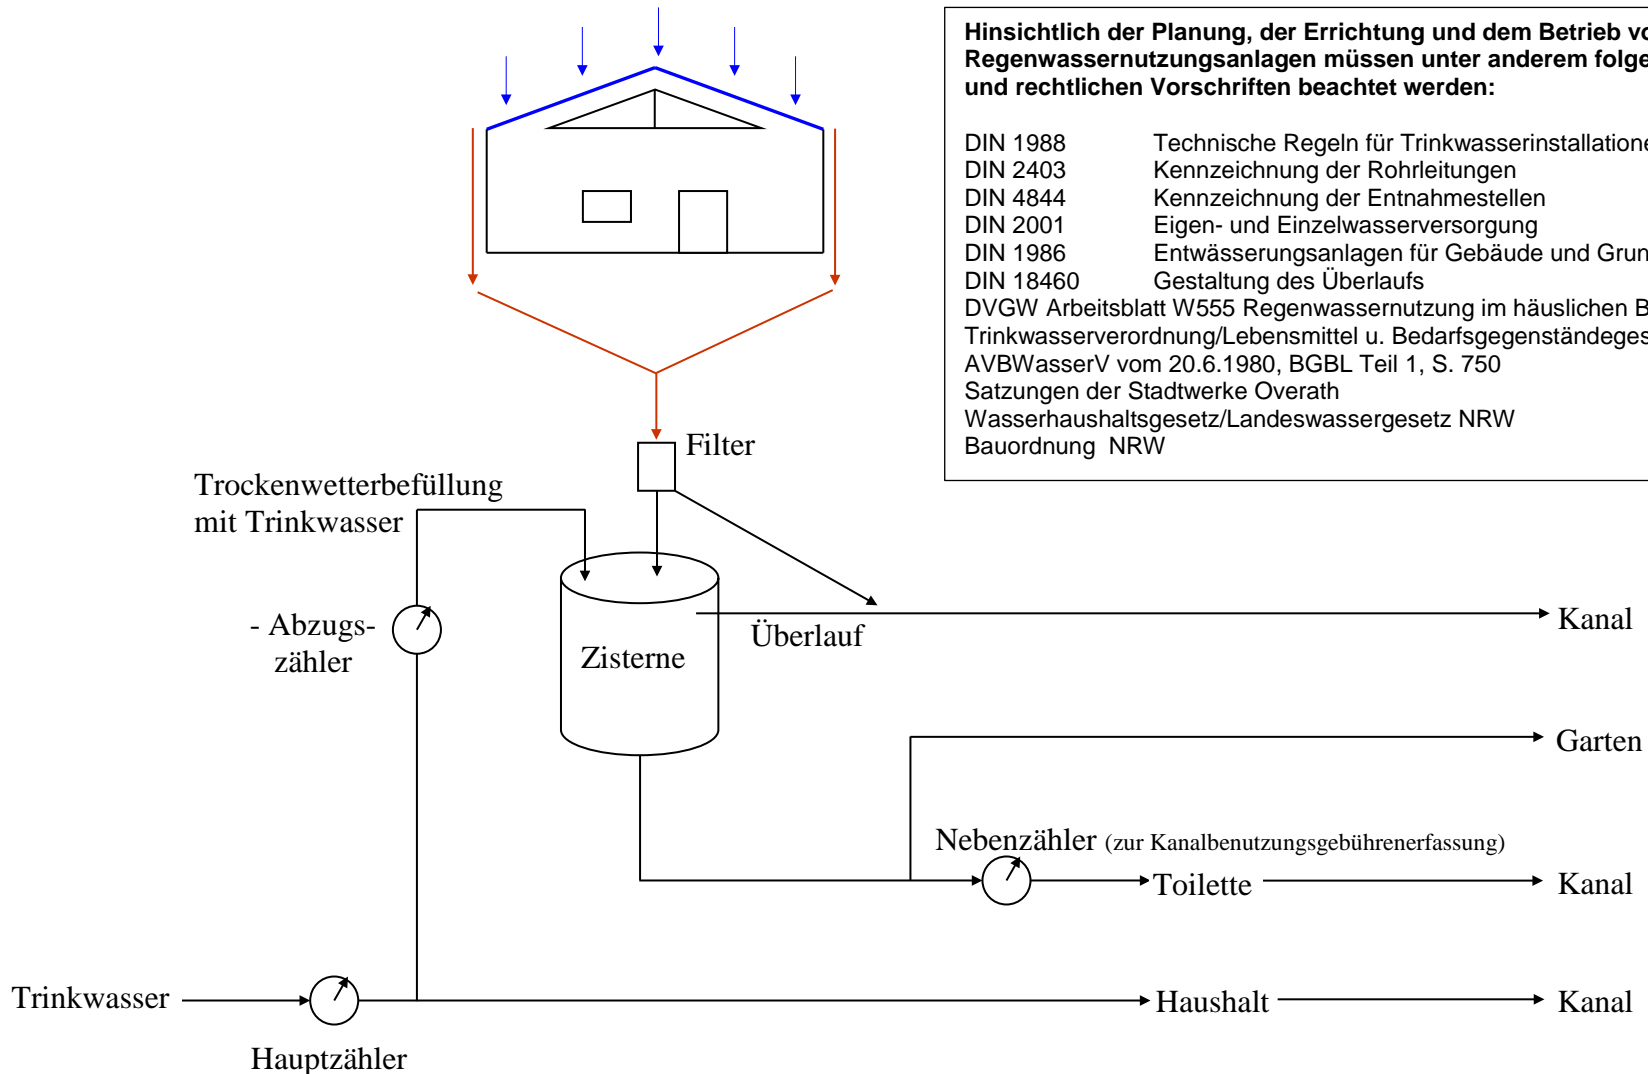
Hinsichtlich der Planung, der Errichtung und dem Betrieb vo
Regenwassernutzungsanlagen müssen unter anderem folge
und rechtlichen Vorschriften beachtet werden:

DIN 1988 Technische Regeln für Trinkwasserinstallatione
DIN 2403 Kennzeichnung der Rohrleitungen
DIN 4844 Kennzeichnung der Entnahmestellen
DIN 2001 Eigen- und Einzelwasserversorgung
DIN 1986 Entwässerungsanlagen für Gebäude und Grun
DIN 18460 Gestaltung des Überlaufs
DVGW Arbeitsblatt W555 Regenwassernutzung im häuslichen B
Trinkwasserverordnung/Lebensmittel u. Bedarfsgegenständeges
AVBWasserV vom 20.6.1980, BGBL Teil 1, S. 750
Satzungen der Stadtwerke Overath
Wasserhaushaltsgesetz/Landeswassergesetz NRW
Bauordnung NRW

Filter

Trockenwetterbefüllung mit Trinkwasser

- Abzugs- zähler

Zisterne

Überlauf

Kanal

Garten

Nebenzähler (zur Kanalbenutzungsgebührenerfassung)

Toilette

Kanal

Trinkwasser

Haushalt

Kanal

Hauptzähler